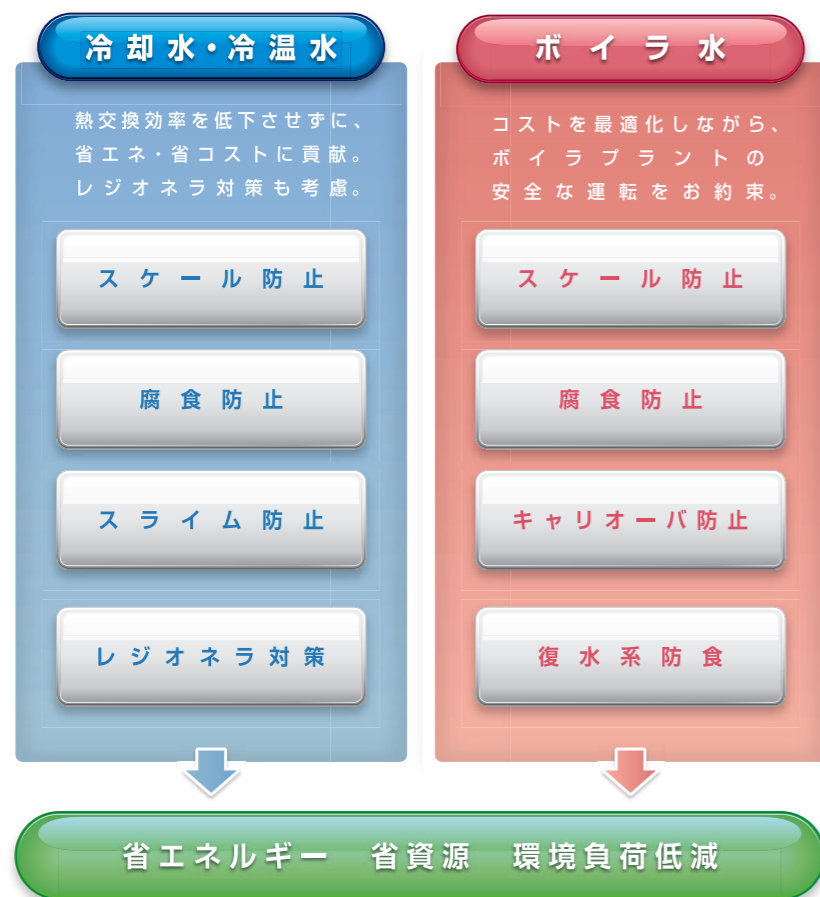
冷却水・冷温水

熱交換効率を低下させずに、省エネ・省コストに貢献。レジオネラ対策も考慮。

スケール防止

腐食防止

スライム防止

レジオネラ対策

ボイラ水

コストを最適化しながら、ボイラプラントの安全な運転をお約束。

スケール防止

腐食防止

キャリオーバ防止

復水系防食

省エネルギー　省資源　環境負荷低減